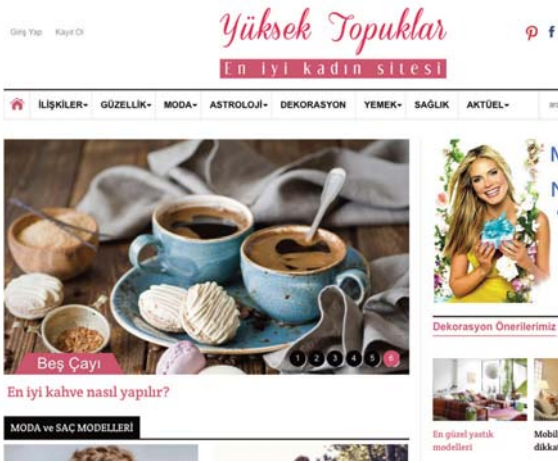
Giriş Yap Kayıt Ol

Yüksek Topuklar

En iyi kadın sitesi

İLİŞKİLER▾ GÜZELLİK▾ MODA▾ ASTROLOJİ▾ DEKORASYON YEMEK▾ SAĞLIK AKTÜEL▾

Beş Çayı

1 2 3 4 5 6

En iyi kahve nasıl yapılır?

MODA ve SAÇ MODELLERİ

Dekorasyon Önerilerimiz

En güzel yastık modelleri

Mobil dikka